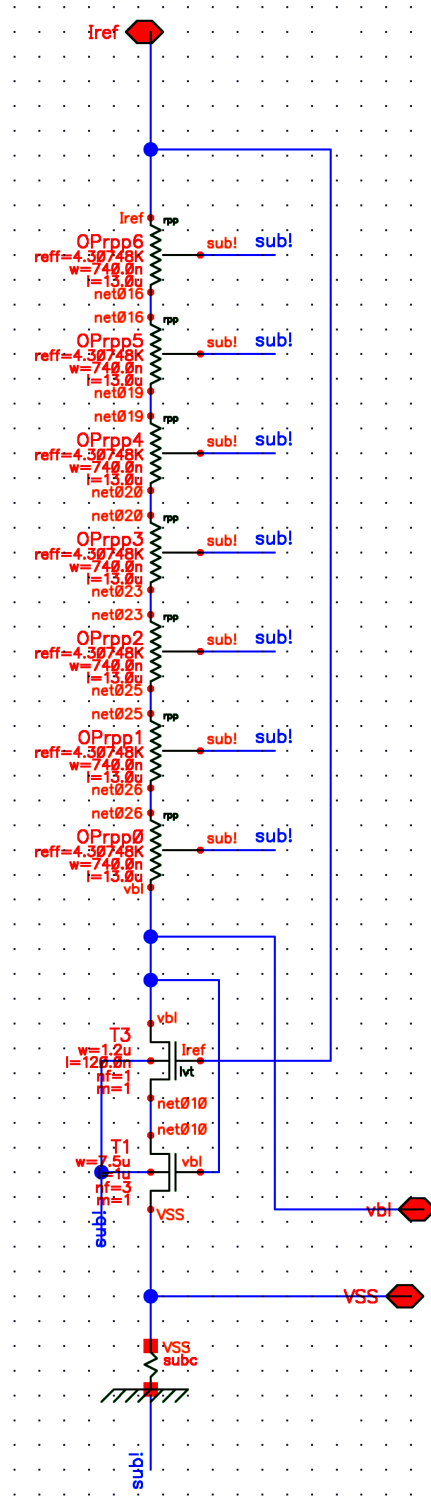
Iref

Iref
rpp
OPrpp6
reff=4.30748K
w=740.0n
l=13.0u
net016
sub!
sub!

net016
rpp
OPrpp5
reff=4.30748K
w=740.0n
l=13.0u
net019
sub!
sub!

net019
rpp
OPrpp4
reff=4.30748K
w=740.0n
l=13.0u
net020
sub!
sub!

net020
rpp
OPrpp3
reff=4.30748K
w=740.0n
l=13.0u
net023
sub!
sub!

net023
rpp
OPrpp2
reff=4.30748K
w=740.0n
l=13.0u
net025
sub!
sub!

net025
rpp
OPrpp1
reff=4.30748K
w=740.0n
l=13.0u
net026
sub!
sub!

net026
rpp
OPrpp0
reff=4.30748K
w=740.0n
l=13.0u
vbl
sub!
sub!

vbl
T3
w=1.2u
l=120.0n
nf=1
m=1
Iref
lvt
net010

net010
T1
w=7.5u
l=1u
nf=3
m=1
vbl
VSS
sub!

vbl

VSS

VSS
subc

sub!